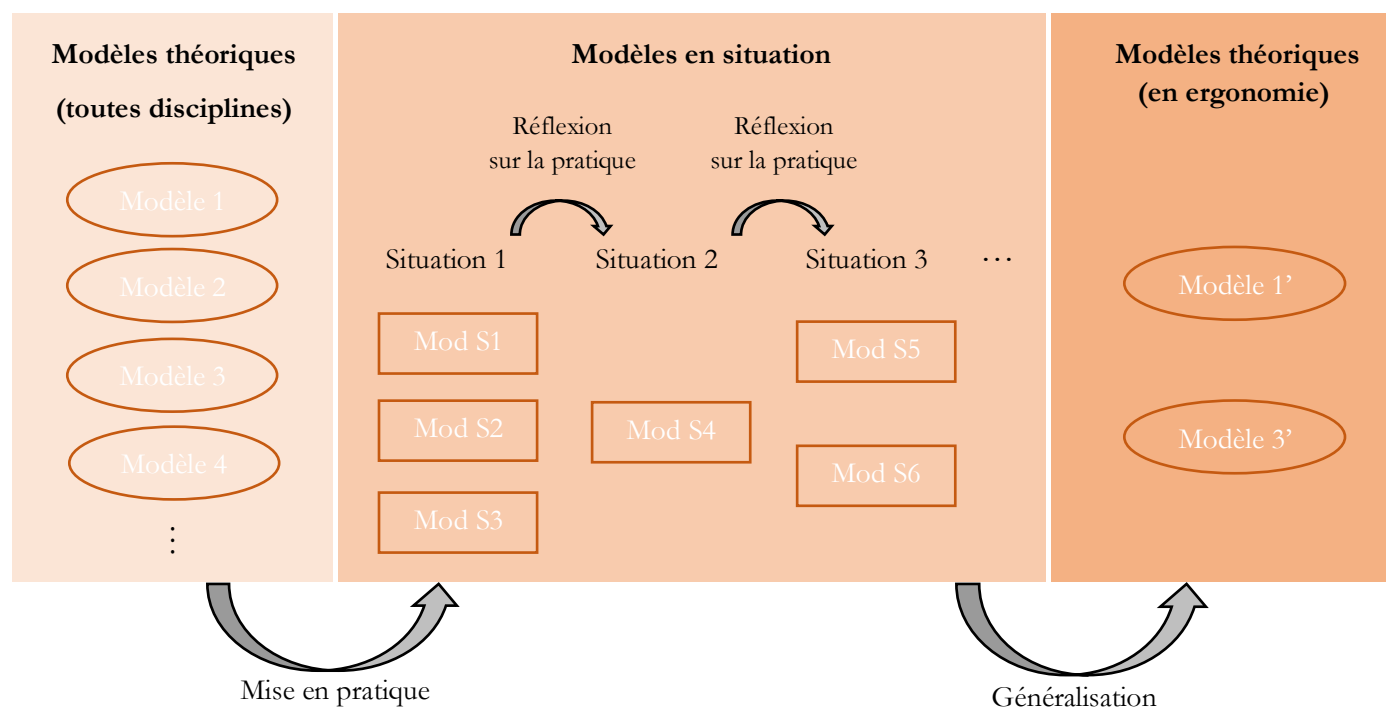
Modèles théoriques
(toutes disciplines)

Modèle 1
Modèle 2
Modèle 3
Modèle 4
⋮

Modèles en situation

Réflexion
sur la pratique

Réflexion
sur la pratique

Situation 1
Situation 2
Situation 3
…

Mod S1
Mod S2
Mod S3
Mod S4
Mod S5
Mod S6

Modèles théoriques
(en ergonomie)

Modèle 1'
Modèle 3'

Mise en pratique

Généralisation